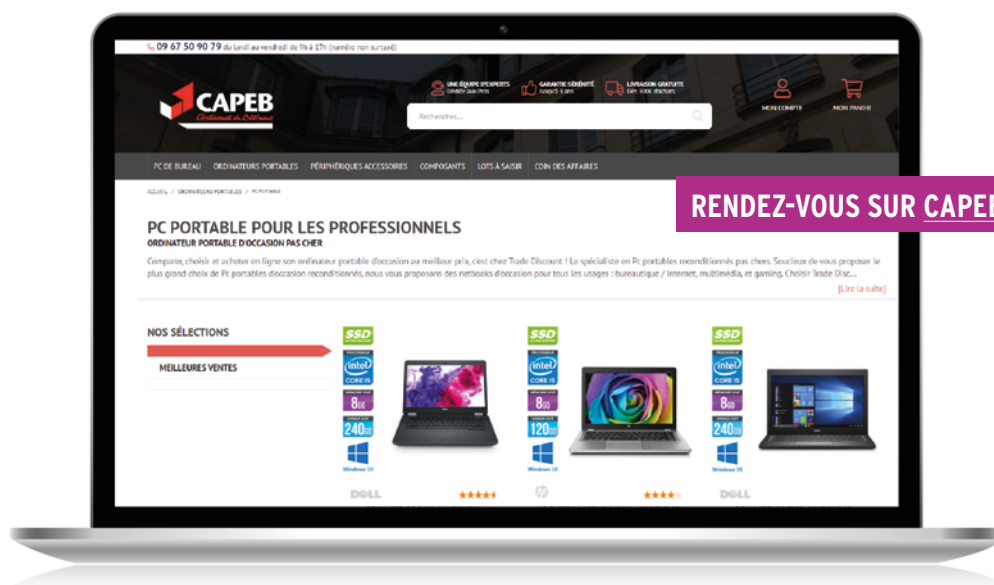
09 67 50 90 79 du lundi au vendredi de 9h à 17h (numéro non surtaxé)

CAPEB
Artisanat du Bâtiment

UNE ÉQUIPE D'EXPERTS
GARANTIE SÉRÉNITÉ
LIVRAISON GRATUITE

Rechercher...

MON COMPTE
MON PANIER

PC DE BUREAU | ORDINATEURS PORTABLES | PÉRIPHÉRIQUES ACCESSOIRES | COMPOSANTS | LOTS À SAISIR | COIN DES AFFAIRES

ACCUEIL / ORDINATEURS PORTABLES / PC PORTABLE

RENDEZ-VOUS SUR CAPEB

PC PORTABLE POUR LES PROFESSIONNELS
ORDINATEUR PORTABLE D'OCCASION PAS CHER

Comparer, choisir et acheter en ligne son ordinateur portable d'occasion au meilleur prix, c'est chez Trade Discount ! Le spécialiste en Pc portables reconditionnés pas chers. Soucieux de vous proposer le plus grand choix de Pc portables d'occasion reconditionnés, nous vous proposons des netbooks d'occasion pour tous les usages : bureautique / Internet, multimédia, et gaming. Choisir Trade Disc...

[Lire la suite]

NOS SÉLECTIONS
MEILLEURES VENTES

SSD
intel CORE i5
8GB
240GB
Windows 10
DELL

SSD
intel CORE i5
8GB
120GB
Windows 10

SSD
intel CORE i5
8GB
240GB
Windows 10
DELL